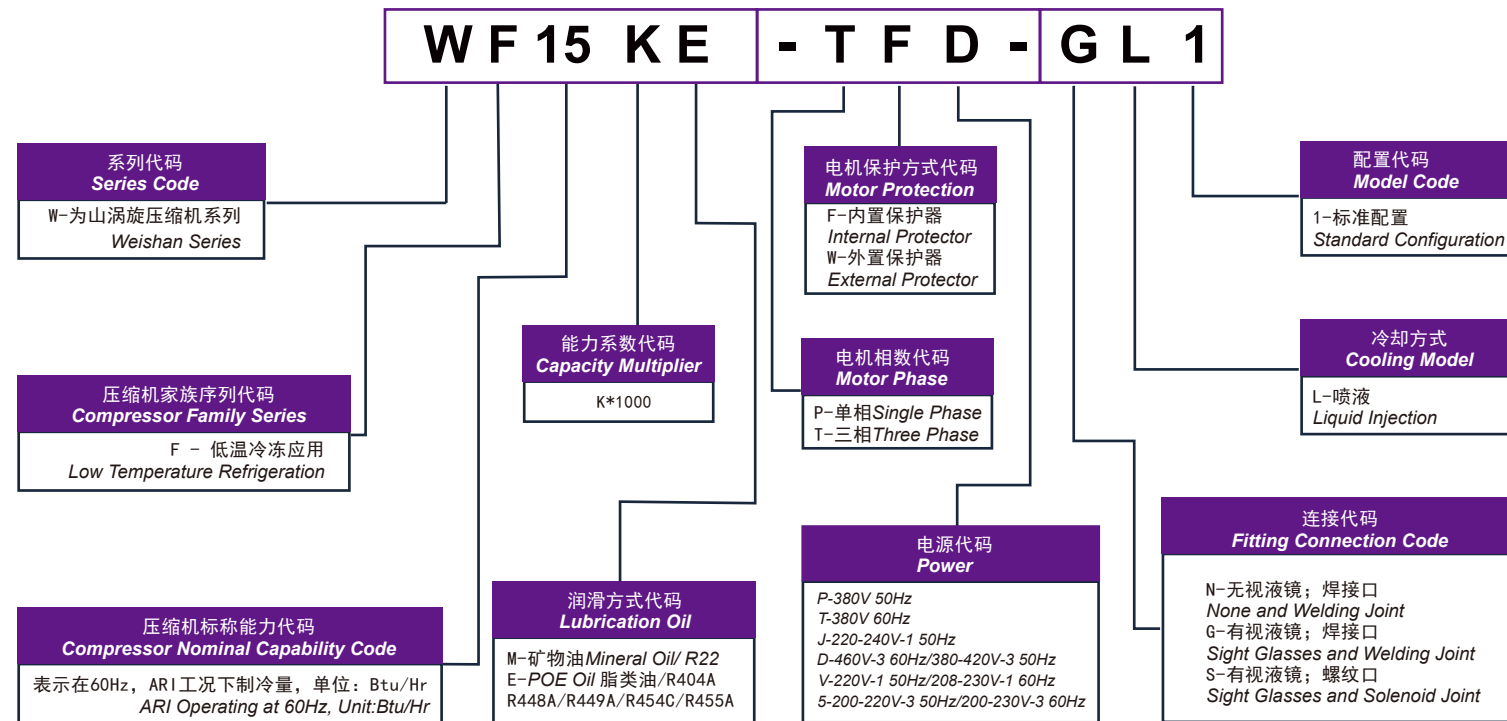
WF15 KE -TFD-GL1

系列代码
Series Code
W-为山涡旋压缩机系列
Weishan Series

压缩机家族序列代码
Compressor Family Series
F - 低温冷冻应用
Low Temperature Refrigeration

压缩机标称能力代码
Compressor Nominal Capability Code
表示在60Hz，ARI工况下制冷量，单位：Btu/Hr
ARI Operating at 60Hz, Unit:Btu/Hr

能力系数代码
Capacity Multiplier
K*1000

润滑方式代码
Lubrication Oil
M-矿物油Mineral Oil/ R22
E-POE Oil 脂类油/R404A
R448A/R449A/R454C/R455A

电机保护方式代码
Motor Protection
F-内置保护器
Internal Protector
W-外置保护器
External Protector

电机相数代码
Motor Phase
P-单相Single Phase
T-三相Three Phase

电源代码
Power
P-380V 50Hz
T-380V 60Hz
J-220-240V-1 50Hz
D-460V-3 60Hz/380-420V-3 50Hz
V-220V-1 50Hz/208-230V-1 60Hz
5-200-220V-3 50Hz/200-230V-3 60Hz

配置代码
Model Code
1-标准配置
Standard Configuration

冷却方式
Cooling Model
L-喷液
Liquid Injection

连接代码
Fitting Connection Code
N-无视液镜；焊接口
None and Welding Joint
G-有视液镜；焊接口
Sight Glasses and Welding Joint
S-有视液镜；螺纹口
Sight Glasses and Solenoid Joint